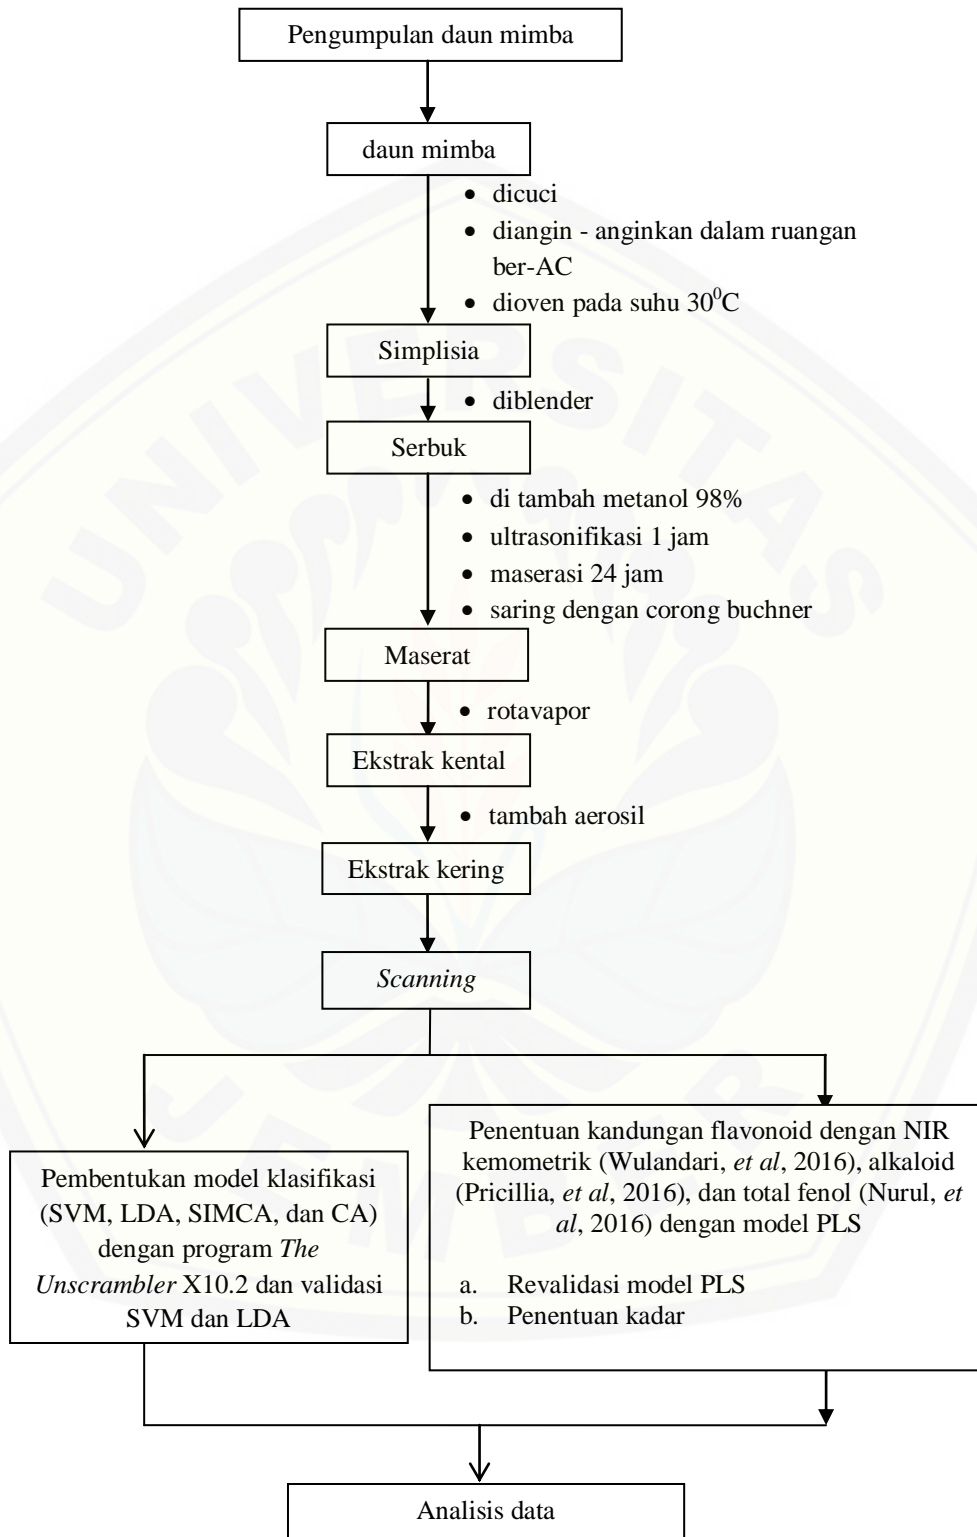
Pengumpulan daun mimba

daun mimba

- dicuci
- diangin - anginkan dalam ruangan ber-AC
- dioven pada suhu $30^0$C

Simplisia

- diblender

Serbuk

- di tambah metanol 98%
- ultrasonifikasi 1 jam
- maserasi 24 jam
- saring dengan corong buchner

Maserat

- rotavapor

Ekstrak kental

- tambah aerosil

Ekstrak kering

*Scanning*

Pembentukan model klasifikasi (SVM, LDA, SIMCA, dan CA) dengan program *The Unscrambler* X10.2 dan validasi SVM dan LDA

Penentuan kandungan flavonoid dengan NIR kemometrik (Wulandari, *et al*, 2016), alkaloid (Pricillia, *et al*, 2016), dan total fenol (Nurul, *et al*, 2016) dengan model PLS

a. Revalidasi model PLS
b. Penentuan kadar

Analisis data